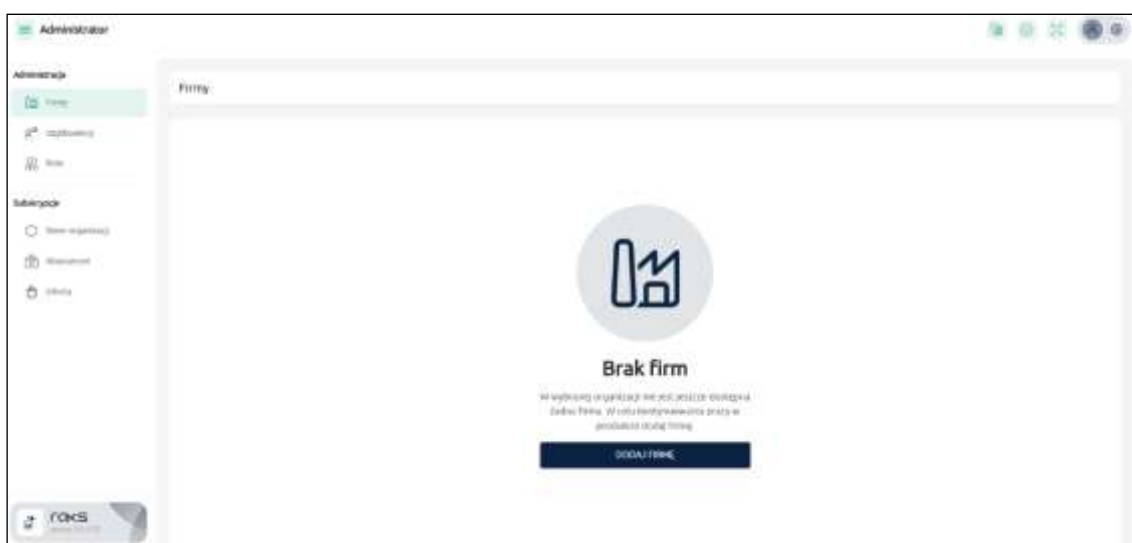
Administrator

Administracja

Firmy

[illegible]

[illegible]

Subskrypcje

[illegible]

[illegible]

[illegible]

Firmy

Brak firm

W wybranej organizacji nie jest jeszcze dostępna żadna firma. W celu kontynuowania pracy w produkcie dodaj firmę.

DODAJ FIRMĘ

raks